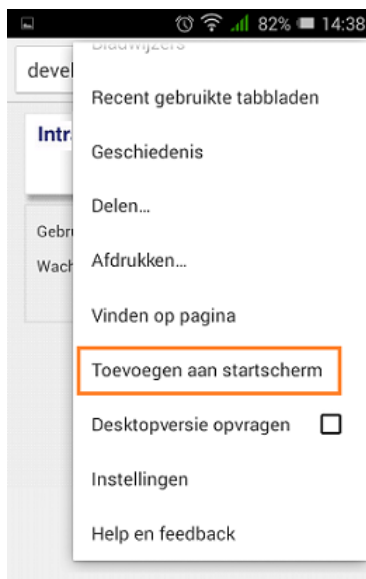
82% 14:38

devel

Intr

Gebr

Wach

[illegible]

Recent gebruikte tabbladen

Geschiedenis

Delen...

Afdrukken...

Vinden op pagina

Toevoegen aan startscherm

Desktopversie opvragen

Instellingen

Help en feedback